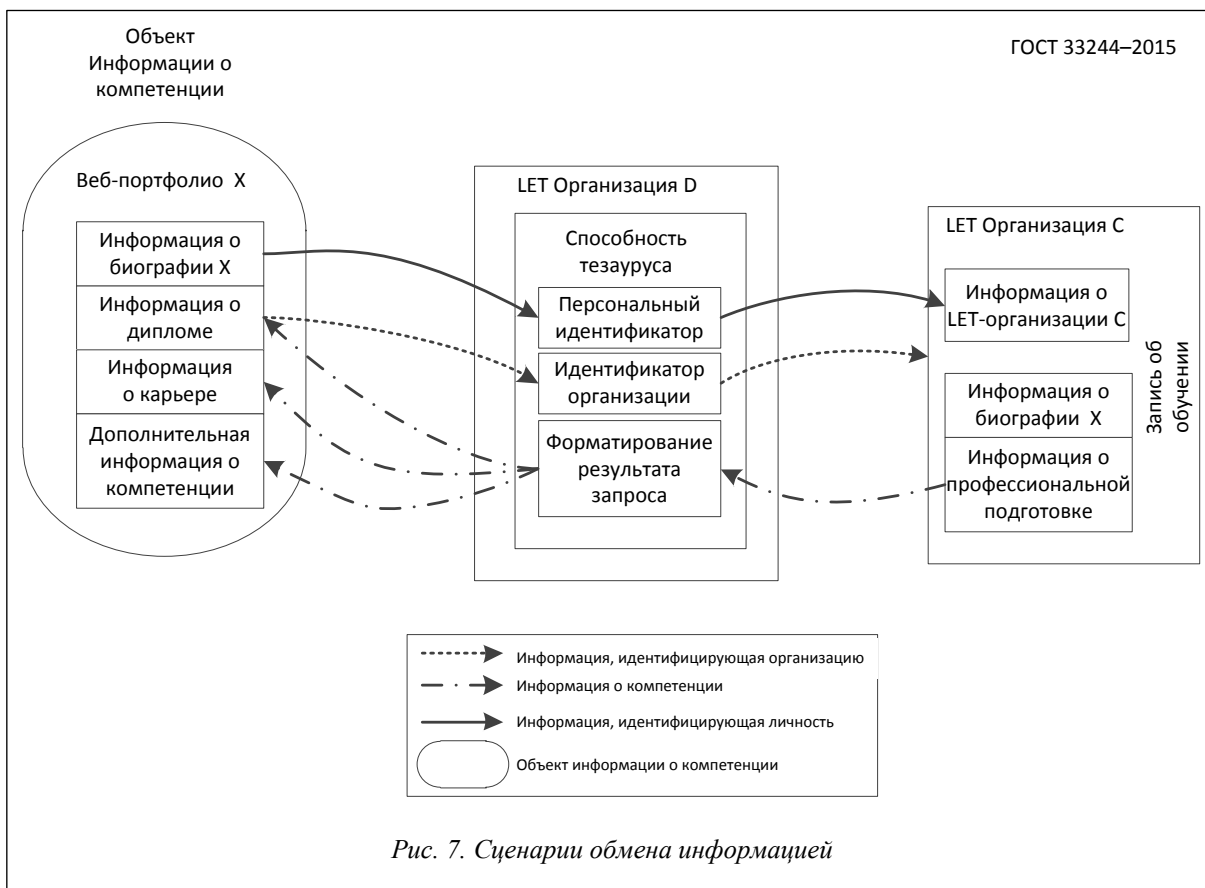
ГОСТ 33244–2015

Объект Информации о компетенции

Веб-портфолио X

Информация о биографии X

Информация о дипломе

Информация о карьере

Дополнительная информация о компетенции

LET Организация D

Способность тезауруса

Персональный идентификатор

Идентификатор организации

Форматирование результата запроса

LET Организация C

Информация о LET-организации C

Информация о биографии X

Информация о профессиональной подготовке

Запись об обучении

Информация, идентифицирующая организацию

Информация о компетенции

Информация, идентифицирующая личность

Объект информации о компетенции

Рис. 7. Сценарии обмена информацией